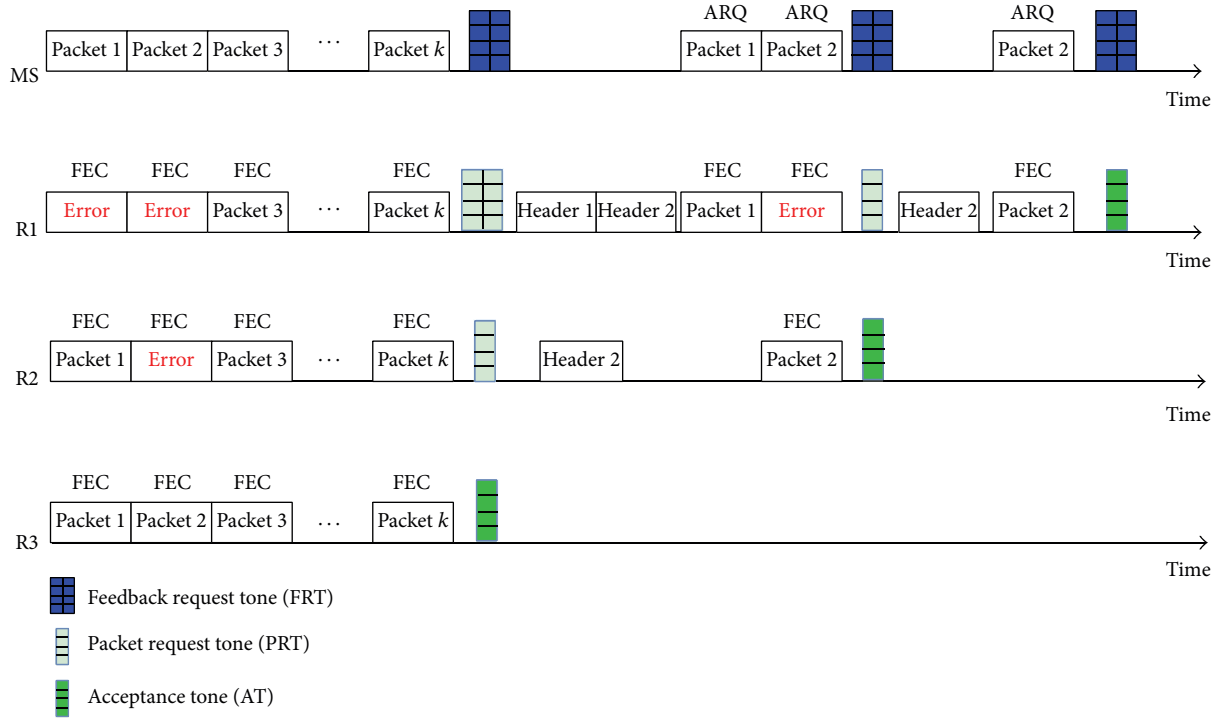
MS
Packet 1 Packet 2 Packet 3 ⋯ Packet $k$
ARQ ARQ
Packet 1 Packet 2
ARQ
Packet 2
Time

R1
FEC FEC FEC FEC
Error Error Packet 3 ⋯ Packet $k$
Header 1 Header 2
FEC FEC
Packet 1 Error
Header 2
FEC
Packet 2
Time

R2
FEC FEC FEC FEC
Packet 1 Error Packet 3 ⋯ Packet $k$
Header 2
FEC
Packet 2
Time

R3
FEC FEC FEC FEC
Packet 1 Packet 2 Packet 3 ⋯ Packet $k$
Time

Feedback request tone (FRT)
Packet request tone (PRT)
Acceptance tone (AT)